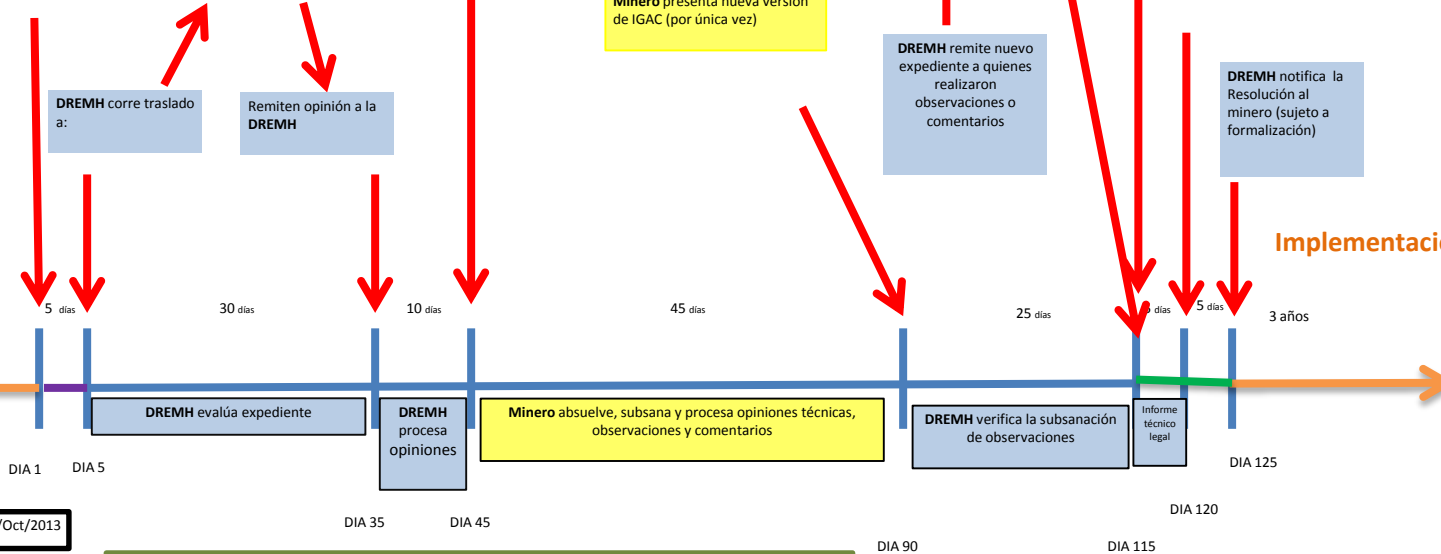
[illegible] presenta nueva versión de IGAC (por única vez)

DREMH remite nuevo expediente a quienes realizaron observaciones o comentarios

DREMH notifica la Resolución al minero (sujeto a formalización)

DREMH corre traslado a:

Remiten opinión a la DREMH

Implementacio

5 días

30 días

10 días

45 días

25 días

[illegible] días

5 días

3 años

DREMH evalúa expediente

DREMH procesa opiniones

Minero absuelve, subsana y procesa opiniones técnicas, observaciones y comentarios

DREMH verifica la subsanación de observaciones

Informe técnico legal

DIA 1

DIA 5

DIA 125

/Oct/2013

DIA 35

DIA 45

DIA 120

DIA 90

DIA 115